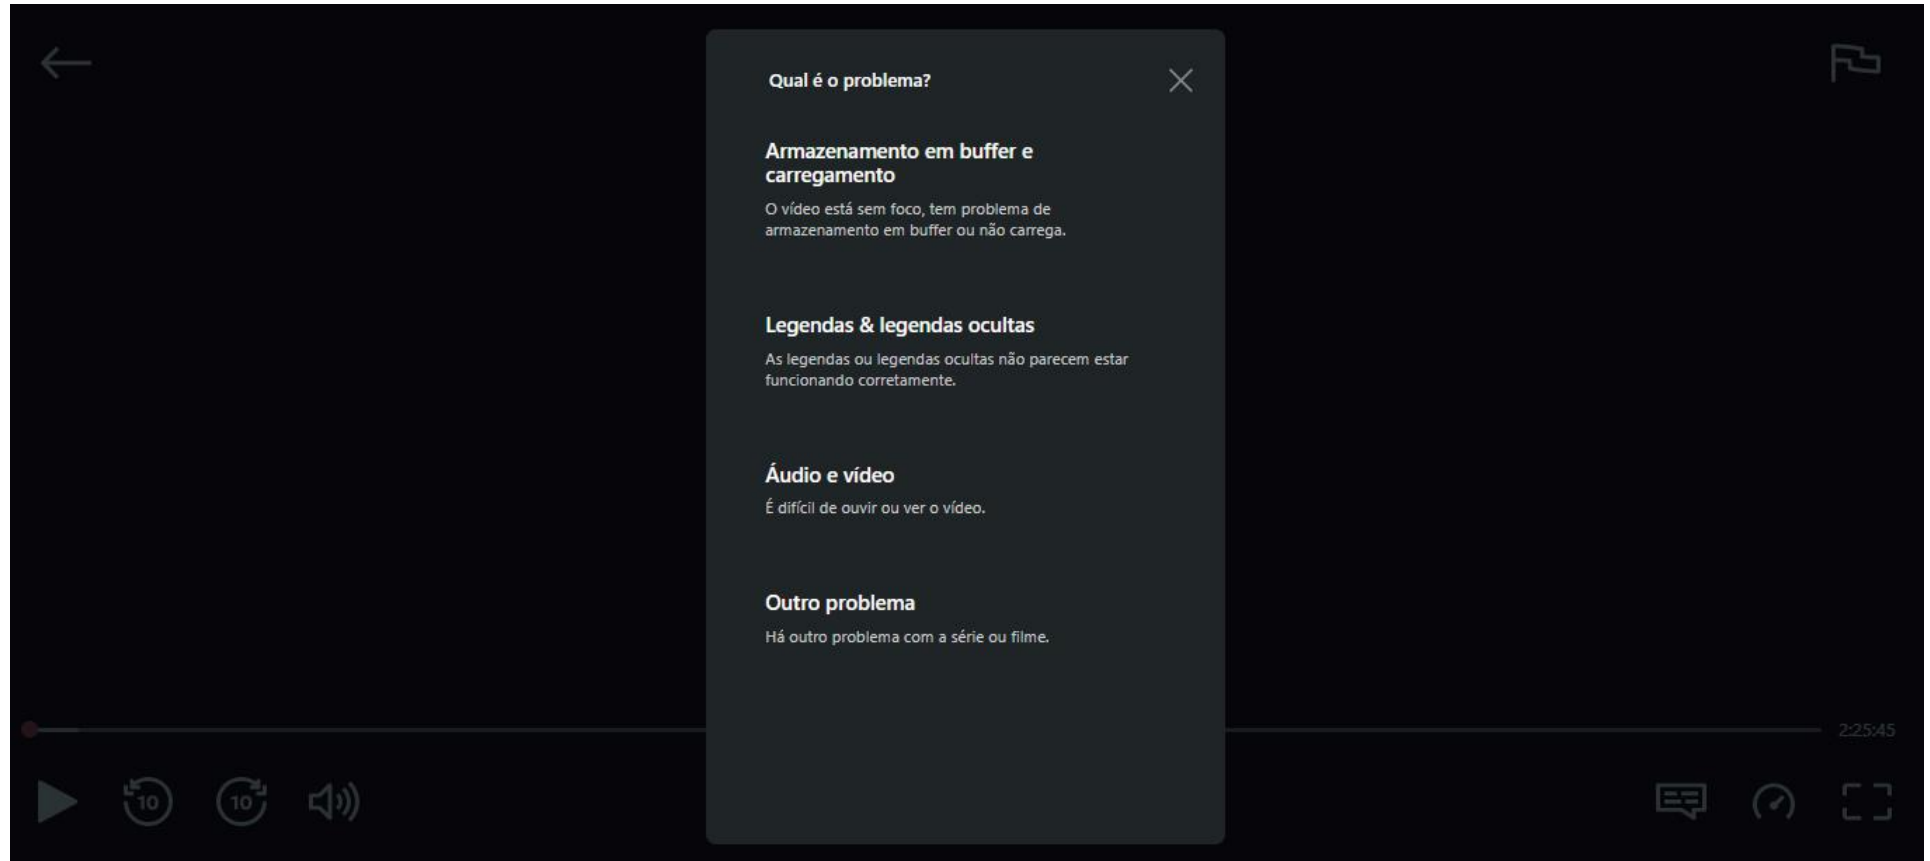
Qual é o problema?

Armazenamento em buffer e carregamento

O vídeo está sem foco, tem problema de armazenamento em buffer ou não carrega.

Legendas & legendas ocultas

As legendas ou legendas ocultas não parecem estar funcionando corretamente.

Áudio e vídeo

É difícil de ouvir ou ver o vídeo.

Outro problema

Há outro problema com a série ou filme.

2:25:45

10

10